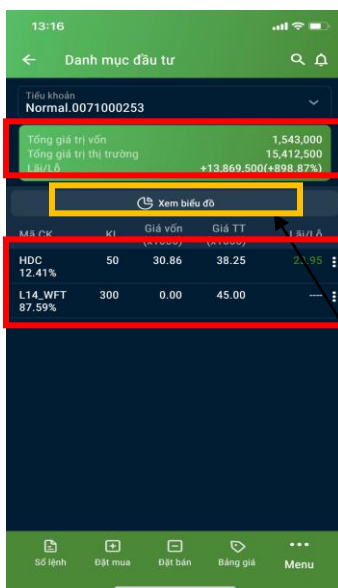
13:16

Danh mục đầu tư

Tiểu khoản
Normal.0071000253

Tổng giá trị vốn 1,543,000
Tổng giá trị thị trường 15,412,500
Lãi/Lỗ +13,869,500(+898.87%)

Xem biểu đồ

| Mã CK | KL | Giá vốn (x1000) | Giá TT (x1000) | Lãi/Lỗ |
|---|---|---|---|---|
| HDC 12.41% | 50 | 30.86 | 38.25 | 23.95 |
| L14_WFT 87.59% | 300 | 0.00 | 45.00 | --- |

Sổ lệnh
Đặt mua
Đặt bán
Bảng giá
Menu